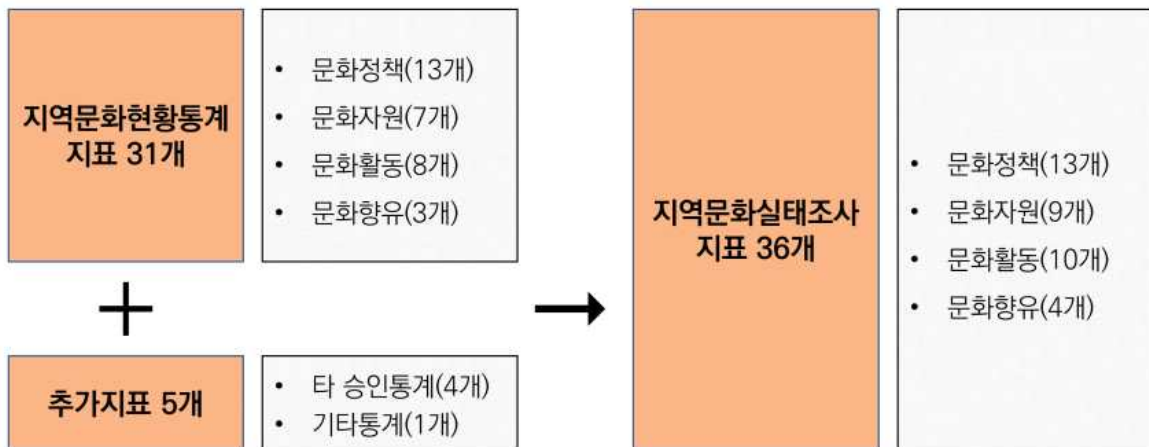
지역문화현황통계 지표 31개

• 문화정책(13개)
• 문화자원(7개)
• 문화활동(8개)
• 문화향유(3개)

+

추가지표 5개

• 타 승인통계(4개)
• 기타통계(1개)

→

지역문화실태조사 지표 36개

• 문화정책(13개)
• 문화자원(9개)
• 문화활동(10개)
• 문화향유(4개)